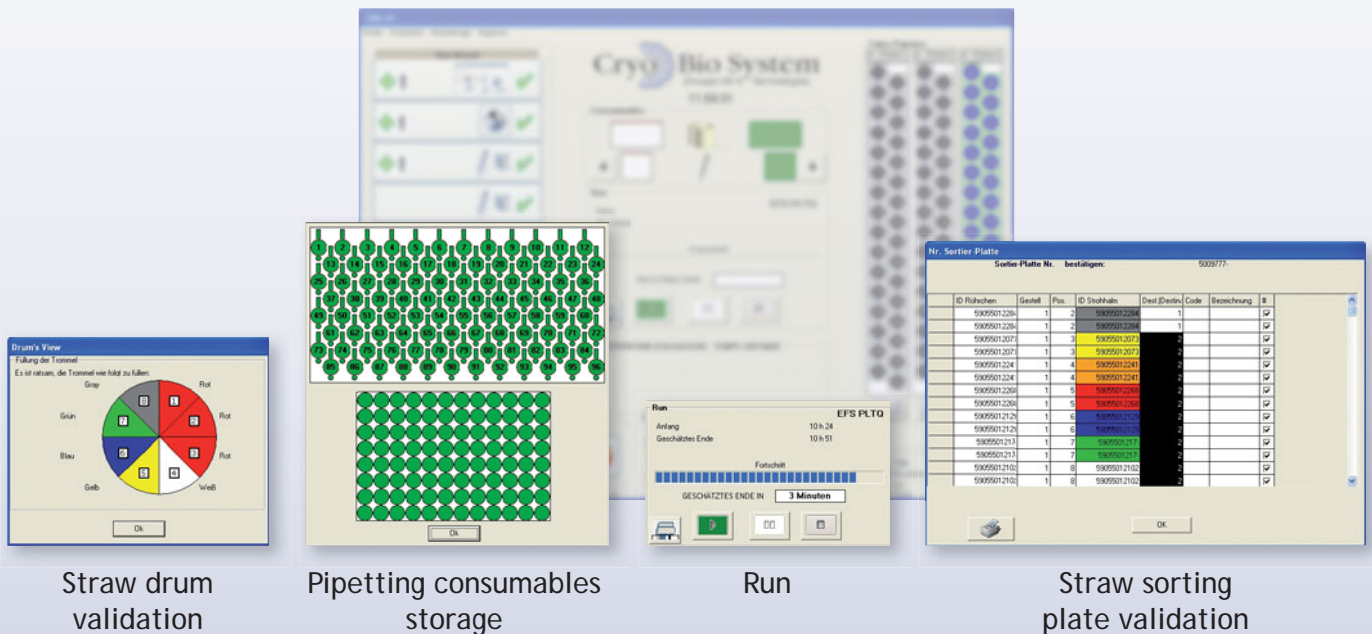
Cryo Bio System

Drum's View
Füllung der Trommel
Es ist ratsam, die Trommel wie folgt zu füllen:
Gray
Rot
Grün
Rot
Blau
Rot
Gelb
Weiß
1 2 3 4 5 6 7 8
Ok

Straw drum validation

1 2 3 4 5 6 7 8 9 10 11 12 13 14 15 16 17 18 19 20 21 22 23 24 25 26 27 28 29 30 31 32 33 34 35 36 37 38 39 40 41 42 43 44 45 46 47 48 49 50 51 52 53 54 55 56 57 58 59 60 61 62 63 64 65 66 67 68 69 70 71 72 73 74 75 76 77 78 79 80 81 82 83 84 85 86 87 88 89 90 91 92 93 94 95 96
Ok

Pipetting consumables storage

Run
EFS PLTQ
Anfang 10 h 24
Geschätztes Ende 10 h 51
Fortschritt
GESCHÄTZTES ENDE IN 3 Minuten

Run

Nr. Sortier-Platte
Sortier-Platte Nr. bestätigen: 5009777-

| ID Röhrchen | Gestell | Pos. | ID Strohhalm | Dest.(Destin | Code | Bezeichnung | # |
|---|---|---|---|---|---|---|---|
| 59055012280 | 1 | 2 | 59055012284 | 1 | | | ☑ |
| 59055012280 | 1 | 2 | 59055012284 | 1 | | | ☑ |
| 59055012073 | 1 | 3 | 59055012073 | 2 | | | ☑ |
| 59055012073 | 1 | 3 | 59055012073 | 2 | | | ☑ |
| 59055012241 | 1 | 4 | 59055012241 | 2 | | | ☑ |
| 59055012241 | 1 | 4 | 59055012241 | 2 | | | ☑ |
| 59055012269 | 1 | 5 | 59055012269 | 2 | | | ☑ |
| 59055012269 | 1 | 5 | 59055012269 | 2 | | | ☑ |
| 59055012129 | 1 | 6 | 59055012129 | 2 | | | ☑ |
| 59055012129 | 1 | 6 | 59055012129 | 2 | | | ☑ |
| 59055012177 | 1 | 7 | 59055012177 | 2 | | | ☑ |
| 59055012177 | 1 | 7 | 59055012177 | 2 | | | ☑ |
| 59055012102 | 1 | 8 | 59055012102 | 2 | | | ☑ |
| 59055012102 | 1 | 8 | 59055012102 | 2 | | | ☑ |

OK

Straw sorting plate validation